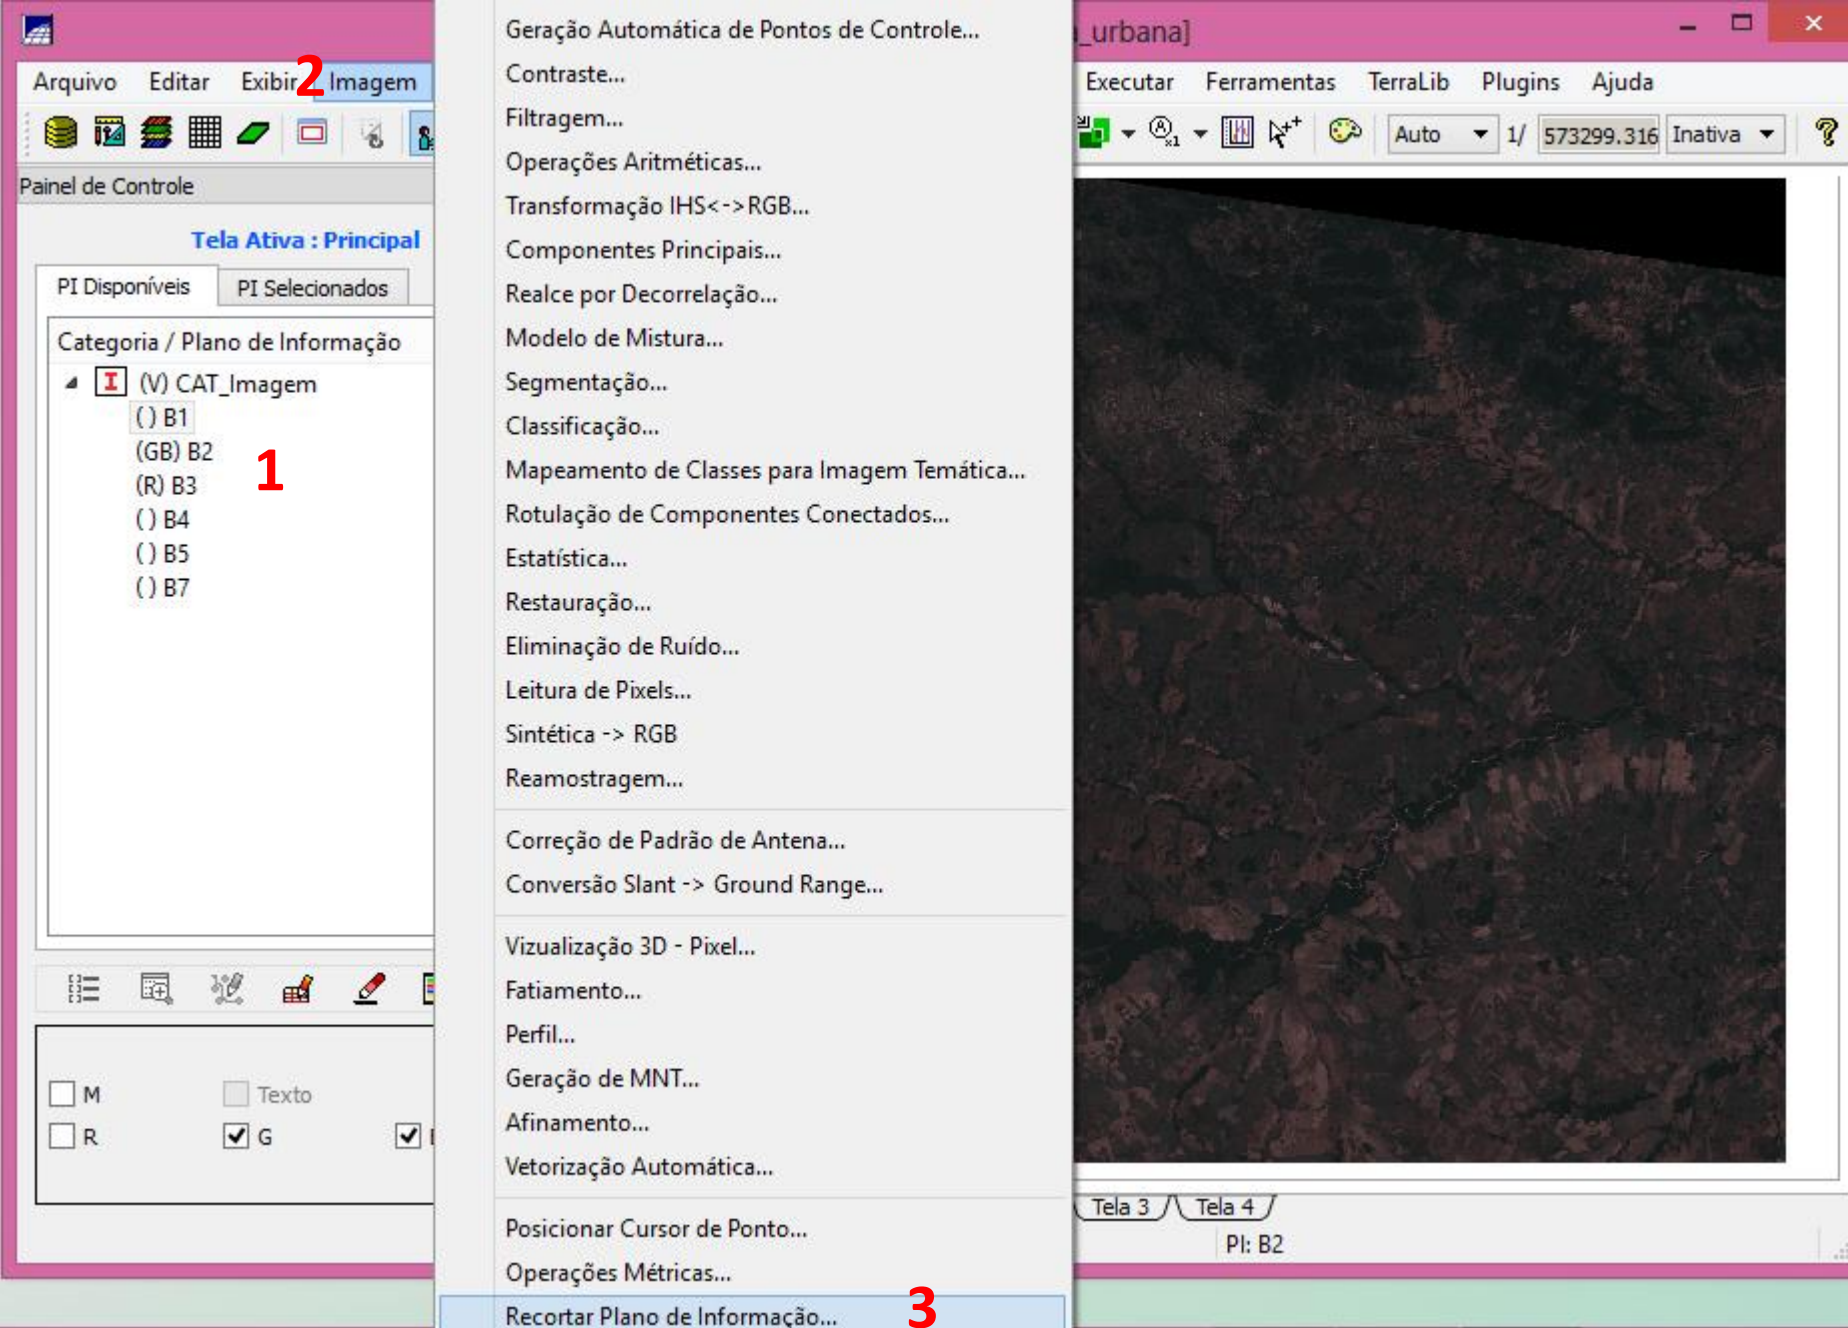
_urbana]

Arquivo Editar Exibir 2 Imagem Executar Ferramentas TerraLib Plugins Ajuda

Auto 1/ 573299.316 Inativa

Painel de Controle

Tela Ativa : Principal

PI Disponíveis PI Selecionados

Categoria / Plano de Informação

(V) CAT_Imagem
() B1
(GB) B2
(R) B3
() B4
() B5
() B7

1

M Texto
R G

Geração Automática de Pontos de Controle...
Contraste...
Filtragem...
Operações Aritméticas...
Transformação IHS<->RGB...
Componentes Principais...
Realce por Decorrelação...
Modelo de Mistura...
Segmentação...
Classificação...
Mapeamento de Classes para Imagem Temática...
Rotulação de Componentes Conectados...
Estatística...
Restauração...
Eliminação de Ruído...
Leitura de Pixels...
Sintética -> RGB
Reamostragem...

Correção de Padrão de Antena...
Conversão Slant -> Ground Range...

Vizualização 3D - Pixel...
Fatiamento...
Perfil...
Geração de MNT...
Afinamento...
Vetorização Automática...

Posicionar Cursor de Ponto...
Operações Métricas...
Recortar Plano de Informação...
3

Tela 3 Tela 4

PI: B2